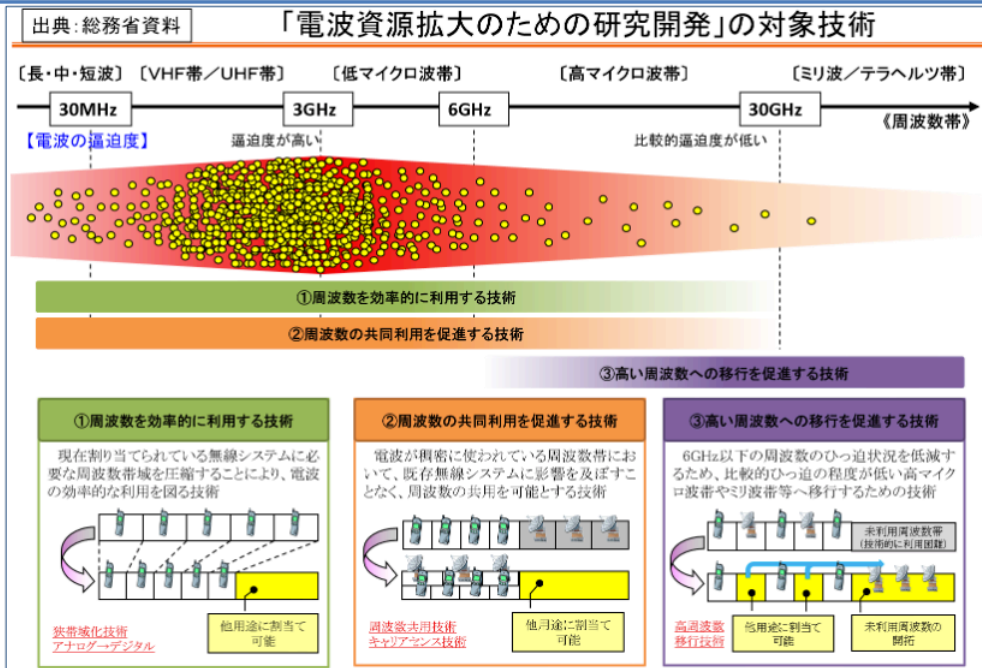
出典：総務省資料

「電波資源拡大のための研究開発」の対象技術

〔長・中・短波〕 〔VHF帯／UHF帯〕 〔低マイクロ波帯〕 〔高マイクロ波帯〕 〔ミリ波／テラヘルツ帯〕

30MHz 3GHz 6GHz 30GHz 《周波数帯》

【電波の逼迫度】 逼迫度が高い 比較的逼迫度が低い

①周波数を効率的に利用する技術

②周波数の共同利用を促進する技術

③高い周波数への移行を促進する技術

①周波数を効率的に利用する技術

現在割り当てられている無線システムに必要な周波数帯域を圧縮することにより、電波の効率的な利用を図る技術

他用途に割当て可能

狭帯域化技術
アナログ→デジタル

②周波数の共同利用を促進する技術

電波が稠密に使われている周波数帯において、既存無線システムに影響を及ぼすことなく、周波数の共用を可能とする技術

他用途に割当て可能

周波数共用技術
キャリアセンス技術

③高い周波数への移行を促進する技術

6GHz以下の周波数のひっ迫状況を低減するため、比較的ひっ迫の程度が低い高マイクロ波帯やミリ波帯等へ移行するための技術

未利用周波数帯
(技術的に利用困難)

高周波数移行技術

他用途に割当て可能

未利用周波数の開拓